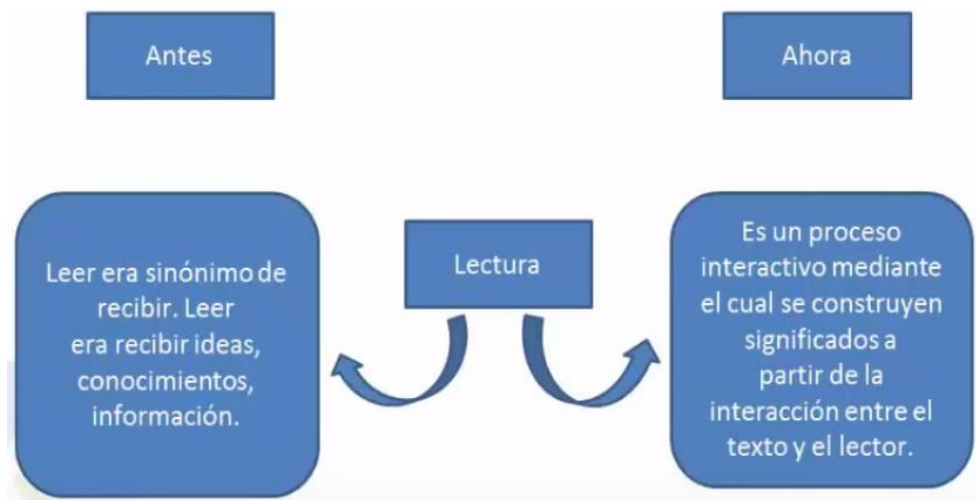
Antes

Ahora

Lectura

Leer era sinónimo de recibir. Leer era recibir ideas, conocimientos, información.

Es un proceso interactivo mediante el cual se construyen significados a partir de la interacción entre el texto y el lector.